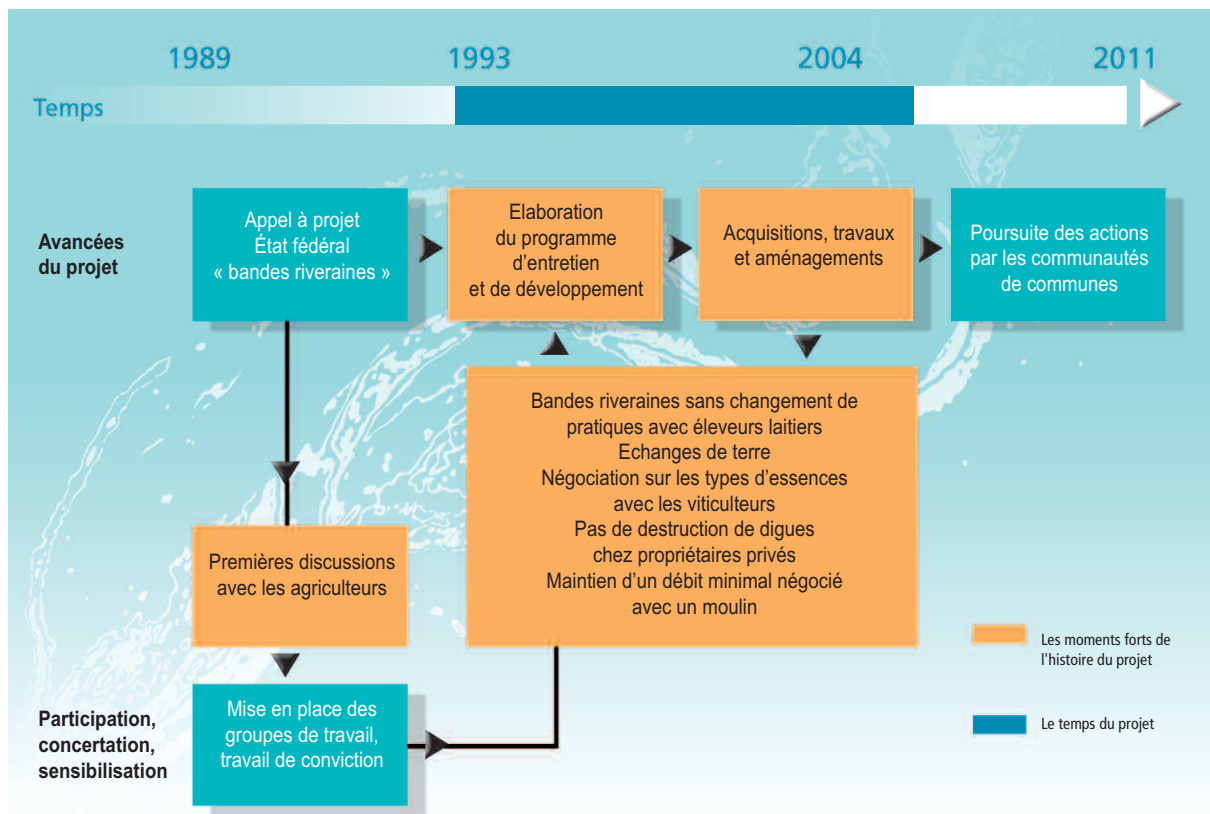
1989 1993 2004 2011

Temps

Avancées du projet

Appel à projet
État fédéral
« bandes riveraines »

Elaboration
du programme
d'entretien
et de développement

Acquisitions, travaux
et aménagements

Poursuite des actions
par les communautés
de communes

Bandes riveraines sans changement de pratiques avec éleveurs laitiers
Echanges de terre
Négociation sur les types d'essences avec les viticulteurs
Pas de destruction de digues chez propriétaires privés
Maintien d'un débit minimal négocié avec un moulin

Premières discussions
avec les agriculteurs

Les moments forts de l'histoire du projet

Le temps du projet

Participation, concertation, sensibilisation

Mise en place des
groupes de travail,
travail de conviction